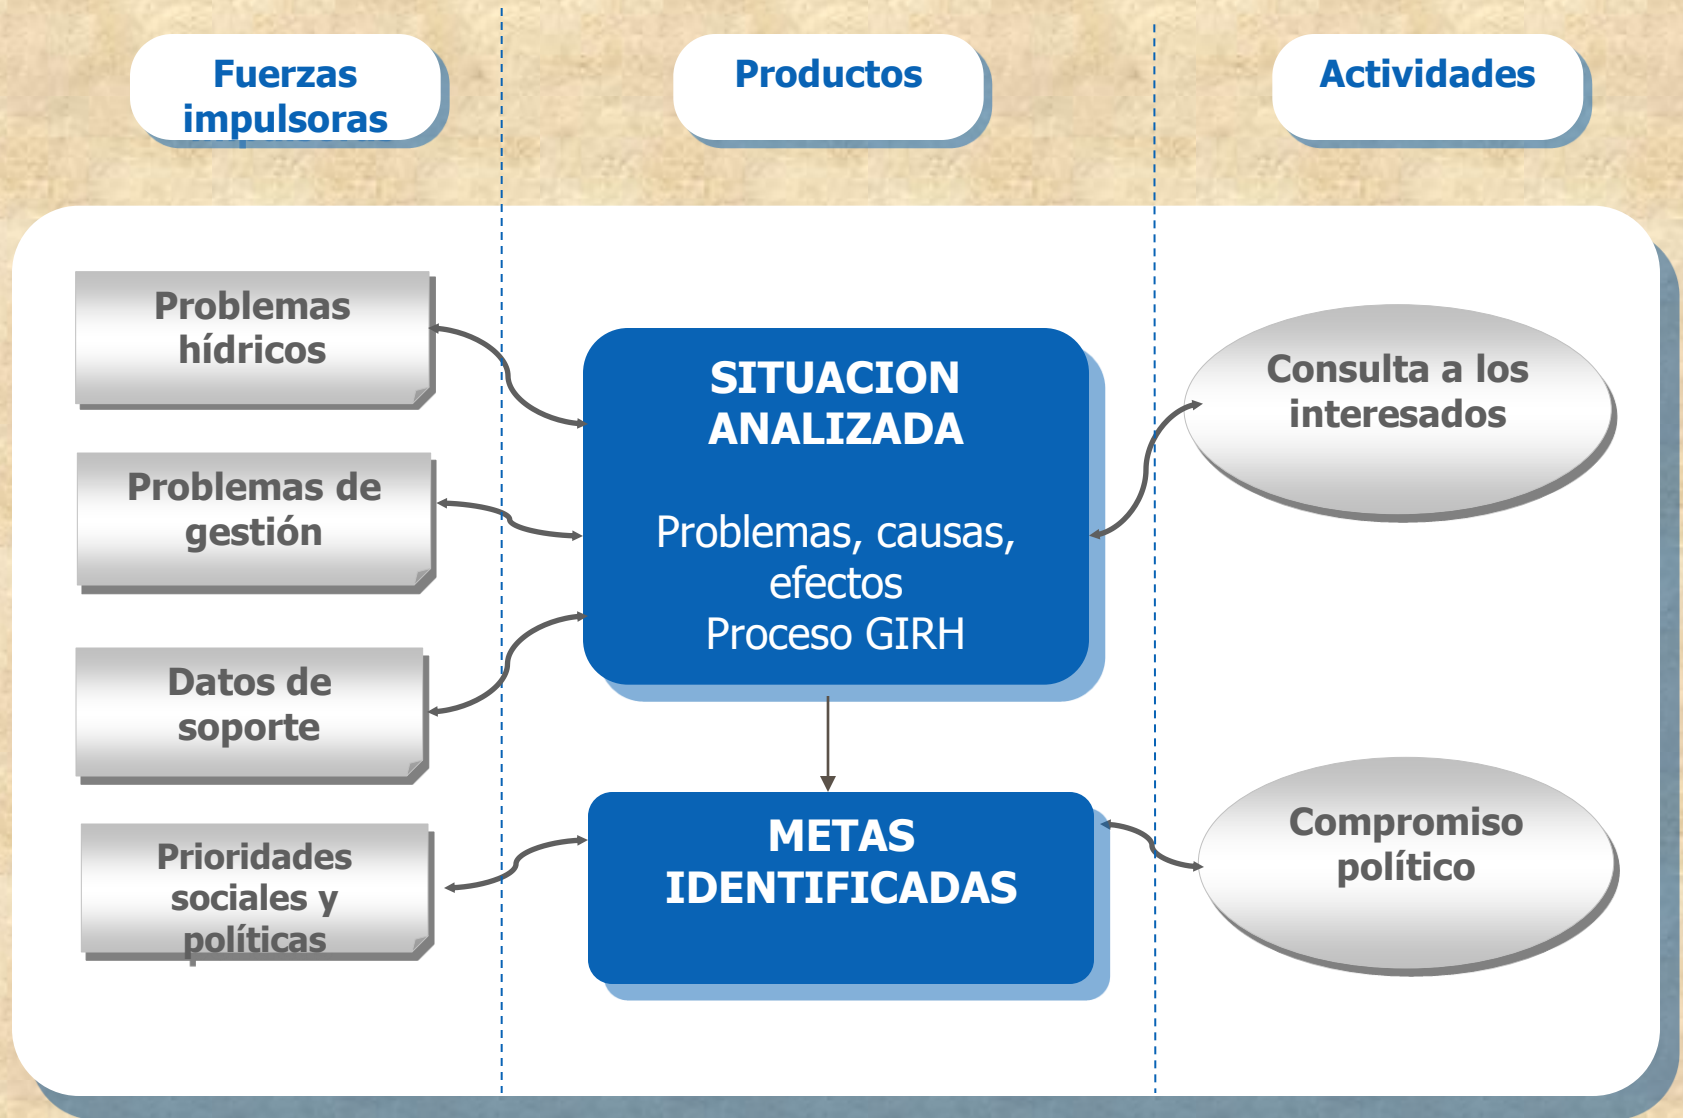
Fuerzas impulsoras

Productos

Actividades

Problemas hídricos

Problemas de gestión

Datos de soporte

Prioridades sociales y políticas

SITUACION ANALIZADA

Problemas, causas, efectos
Proceso GIRH

METAS IDENTIFICADAS

Consulta a los interesados

Compromiso político